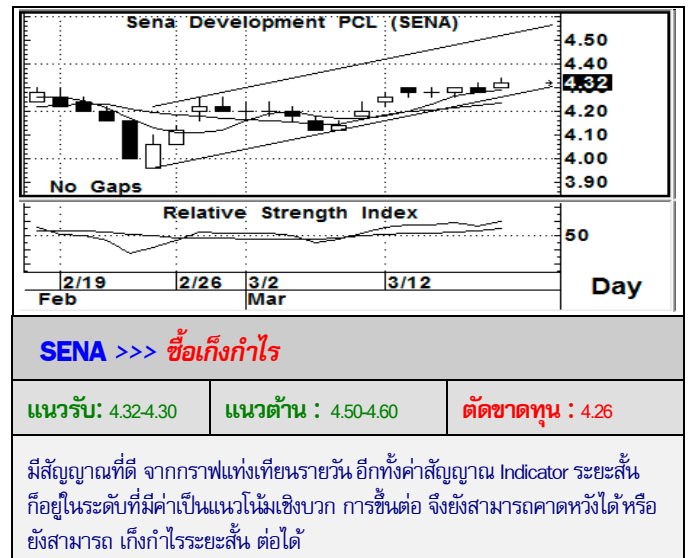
Sena Development PCL (SENA)

4.50
4.40
4.32
4.20
4.10
4.00
3.90

No Gaps

Relative Strength Index

50

2/19 2/26 3/2 3/12

Feb Mar

Day

SENA >>> ซื้อเก็งกำไร

| แนวรับ: 4.32-4.30 | แนวต้าน : 4.50-4.60 | ตัดขาดทุน : 4.26 |
|---|---|---|

มีสัญญาณที่ดี จากกราฟแท่งเทียนรายวัน อีกทั้งค่าสัญญาณ Indicator ระยะสั้น ก็อยู่ในระดับที่มีค่าเป็นแนวโน้มเชิงบวก การขึ้นต่อ จึงยังสามารถคาดหวังได้ หรือยังสามารถ เก็งกำไรระยะสั้น ต่อได้